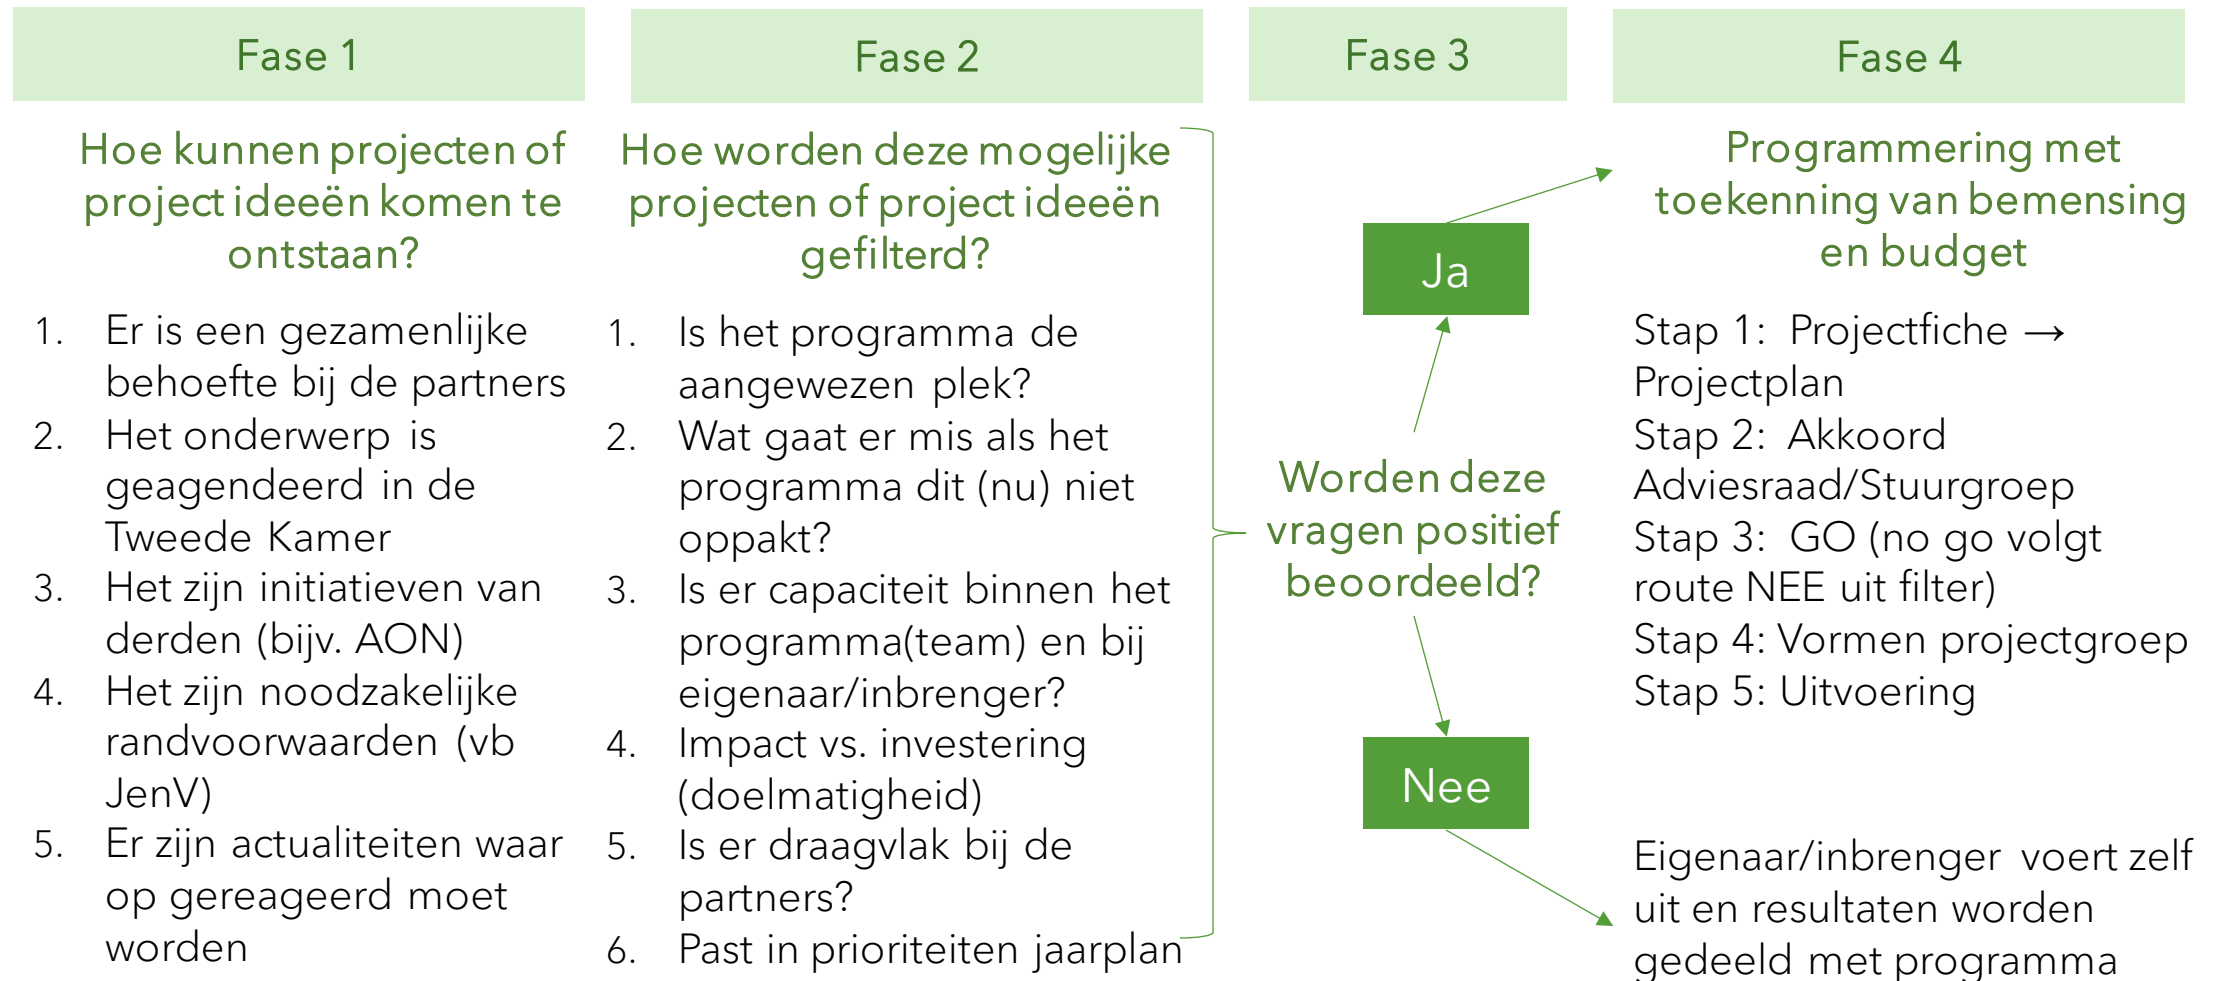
Fase 1

Hoe kunnen projecten of project ideeën komen te ontstaan?

1. Er is een gezamenlijke behoefte bij de partners
2. Het onderwerp is geagendeerd in de Tweede Kamer
3. Het zijn initiatieven van derden (bijv. AON)
4. Het zijn noodzakelijke randvoorwaarden (vb JenV)
5. Er zijn actualiteiten waar op gereageerd moet worden

Fase 2

Hoe worden deze mogelijke projecten of project ideeën gefilterd?

1. Is het programma de aangewezen plek?
2. Wat gaat er mis als het programma dit (nu) niet oppakt?
3. Is er capaciteit binnen het programma(team) en bij eigenaar/inbrenger?
4. Impact vs. investering (doelmatigheid)
5. Is er draagvlak bij de partners?
6. Past in prioriteiten jaarplan

Fase 3

Ja

Worden deze vragen positief beoordeeld?

Nee

Fase 4

Programmering met toekenning van bemensing en budget

Stap 1: Projectfiche → Projectplan
Stap 2: Akkoord Adviesraad/Stuurgroep
Stap 3: GO (no go volgt route NEE uit filter)
Stap 4: Vormen projectgroep
Stap 5: Uitvoering

Eigenaar/inbrenger voert zelf uit en resultaten worden gedeeld met programma